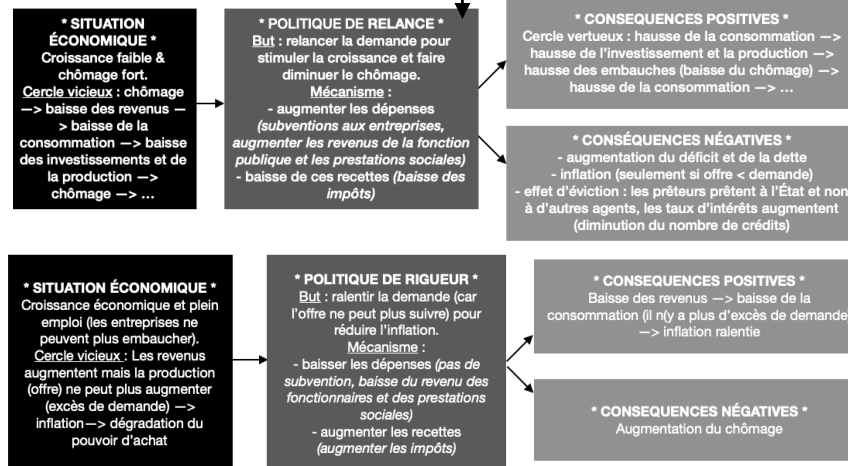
* SITUATION ÉCONOMIQUE *
Croissance faible & chômage fort.
Cercle vicieux : chômage —> baisse des revenus —> baisse de la consommation —> baisse des investissements et de la production —> chômage —> …

* POLITIQUE DE RELANCE *
But : relancer la demande pour stimuler la croissance et faire diminuer le chômage.
Mécanisme :
- augmenter les dépenses (subventions aux entreprises, augmenter les revenus de la fonction publique et les prestations sociales)
- baisse de ces recettes (baisse des impôts)

* CONSEQUENCES POSITIVES *
Cercle vertueux : hausse de la consommation —> hausse de l'investissement et la production —> hausse des embauches (baisse du chômage) —> hausse de la consommation —> …

* CONSÉQUENCES NÉGATIVES *
- augmentation du déficit et de la dette
- inflation (seulement si offre < demande)
- effet d'éviction : les prêteurs prêtent à l'État et non à d'autres agents, les taux d'intérêts augmentent (diminution du nombre de crédits)

* SITUATION ÉCONOMIQUE *
Croissance économique et plein emploi (les entreprises ne peuvent plus embaucher).
Cercle vicieux : Les revenus augmentent mais la production (offre) ne peut plus augmenter (excès de demande) —> inflation—> dégradation du pouvoir d'achat

* POLITIQUE DE RIGUEUR *
But : ralentir la demande (car l'offre ne peut plus suivre) pour réduire l'inflation.
Mécanisme :
- baisser les dépenses (pas de subvention, baisse du revenu des fonctionnaires et des prestations sociales)
- augmenter les recettes (augmenter les impôts)

* CONSEQUENCES POSITIVES *
Baisse des revenus —> baisse de la consommation (il n(y a plus d'excès de demande —> inflation ralentie

* CONSEQUENCES NÉGATIVES *
Augmentation du chômage